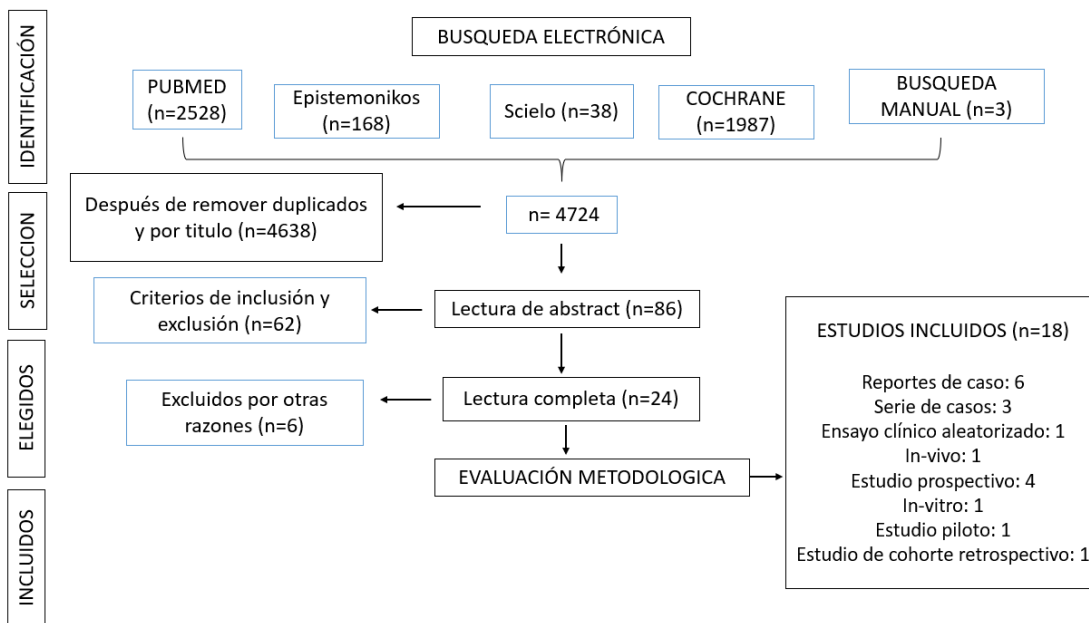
IDENTIFICACIÓN

BUSQUEDA ELECTRÓNICA

PUBMED (n=2528)

Epistemonikos (n=168)

Scielo (n=38)

COCHRANE (n=1987)

BUSQUEDA MANUAL (n=3)

SELECCION

Después de remover duplicados y por titulo (n=4638)

n= 4724

Criterios de inclusión y exclusión (n=62)

Lectura de abstract (n=86)

ELEGIDOS

Excluidos por otras razones (n=6)

Lectura completa (n=24)

INCLUIDOS

EVALUACIÓN METODOLOGICA

ESTUDIOS INCLUIDOS (n=18)

Reportes de caso: 6
Serie de casos: 3
Ensayo clínico aleatorizado: 1
In-vivo: 1
Estudio prospectivo: 4
In-vitro: 1
Estudio piloto: 1
Estudio de cohorte retrospectivo: 1